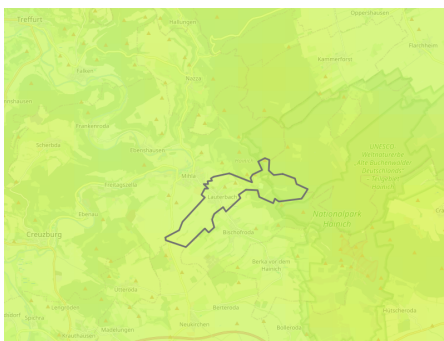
Treffurt
Hallungen
Oppershausen
Falken
Nazza
Kammerforst
Flarchheim
Frankenroda
Scherbda
Ebenshausen
UNESCO Welterbe Alte Buchenwälder Deutschlands
Mihla
Hainich
Lauterbach
Nationalpark Hainich
Ebenau
Creuzburg
Buchenau
Berka vor dem Hainich
Ütteroda
Berteroda
Hütscheroda
Nazza
Bolleroda
Madelungen
Lauterbach
Krauthausen